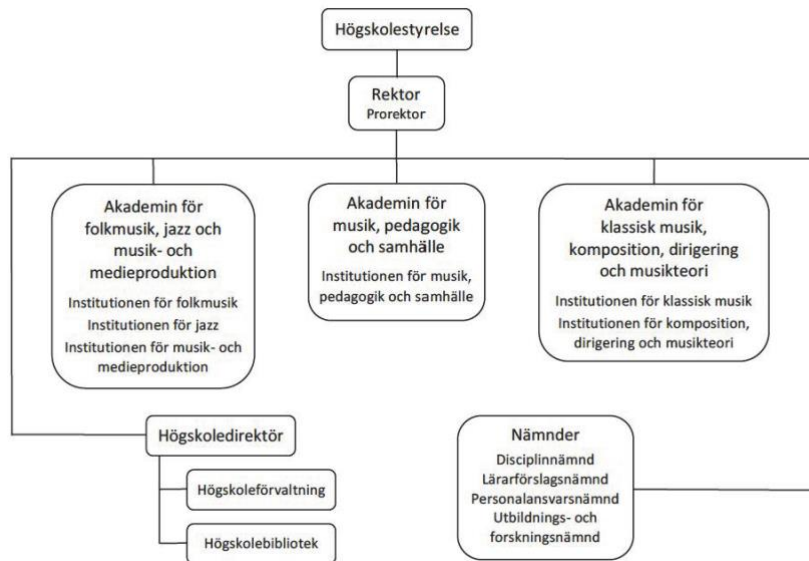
Högskolestyrelse

Rektor
Prorektor

Akademin för folkmusik, jazz och musik- och medieproduktion
Institutionen för folkmusik
Institutionen för jazz
Institutionen för musik- och medieproduktion

Akademin för musik, pedagogik och samhälle
Institutionen för musik, pedagogik och samhälle

Akademin för klassisk musik, komposition, dirigering och musikteori
Institutionen för klassisk musik
Institutionen för komposition, dirigering och musikteori

Högskoledirektör

Högskoleförvaltning

Högskolebibliotek

Nämnder
Disciplinnämnd
Lärarförslagsnämnd
Personalansvarsnämnd
Utbildnings- och forskningsnämnd